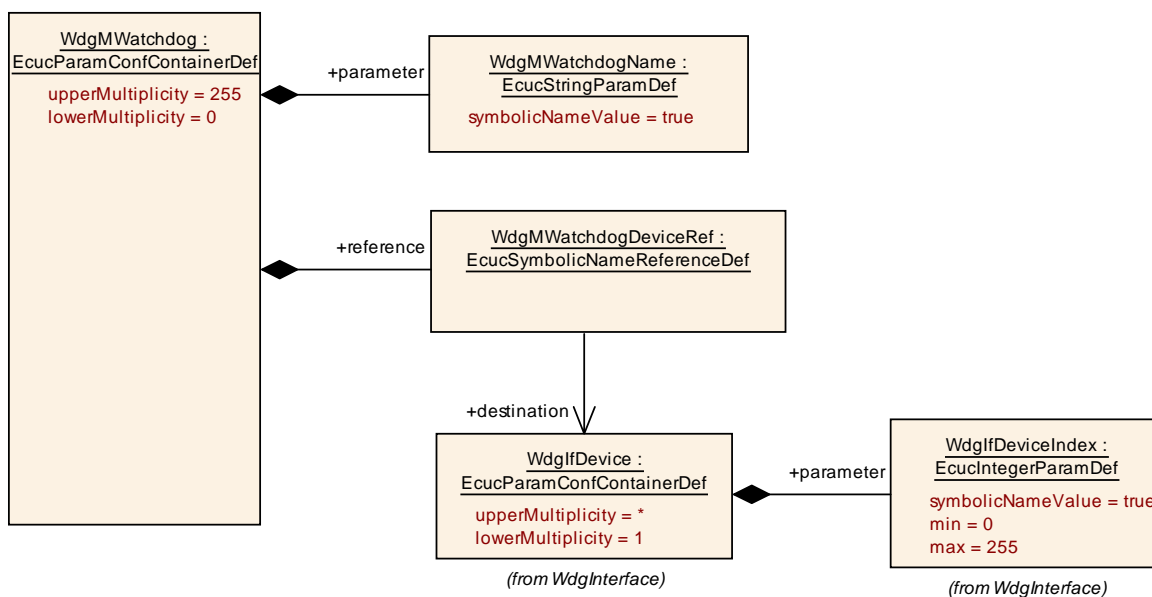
WdgMWatchdog :
EcucParamConfContainerDef

upperMultiplicity = 255
lowerMultiplicity = 0

+parameter

WdgMWatchdogName :
EcucStringParamDef

symbolicNameValue = true

+reference

WdgMWatchdogDeviceRef :
EcucSymbolicNameReferenceDef

+destination

WdgIfDevice :
EcucParamConfContainerDef

upperMultiplicity = *
lowerMultiplicity = 1

(from WdgInterface)

+parameter

WdgIfDeviceIndex :
EcucIntegerParamDef

symbolicNameValue = true
min = 0
max = 255

(from WdgInterface)